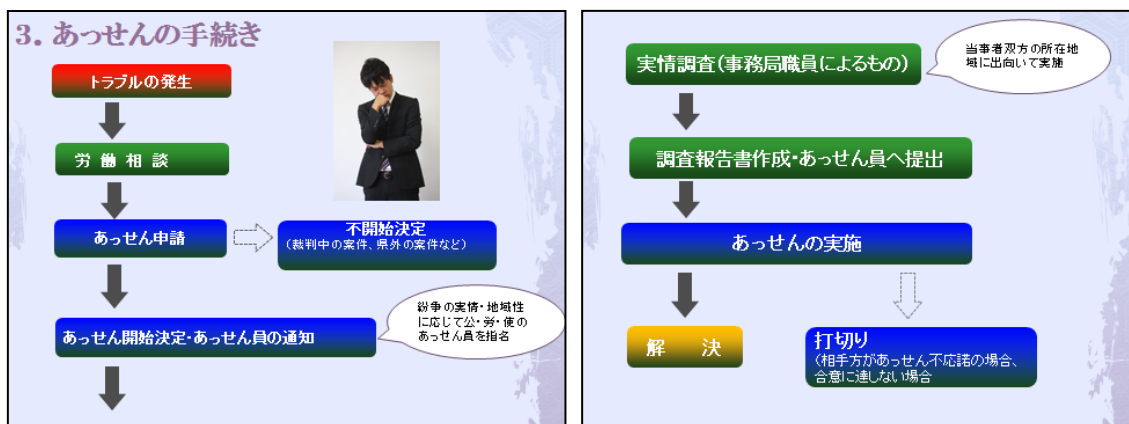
3. あっせんの手続き

トラブルの発生

労 働 相 談

あっせん申請

不開始決定
（裁判中の案件、県外の案件など）

あっせん開始決定・あっせん員の通知

紛争の実情・地域性に応じて公・労・使のあっせん員を指名

実情調査（事務局職員によるもの）

当事者双方の所在地域に出向いて実施

調査報告書作成・あっせん員へ提出

あっせんの実施

解 決

打切り
（相手方があっせん不応諾の場合、合意に達しない場合